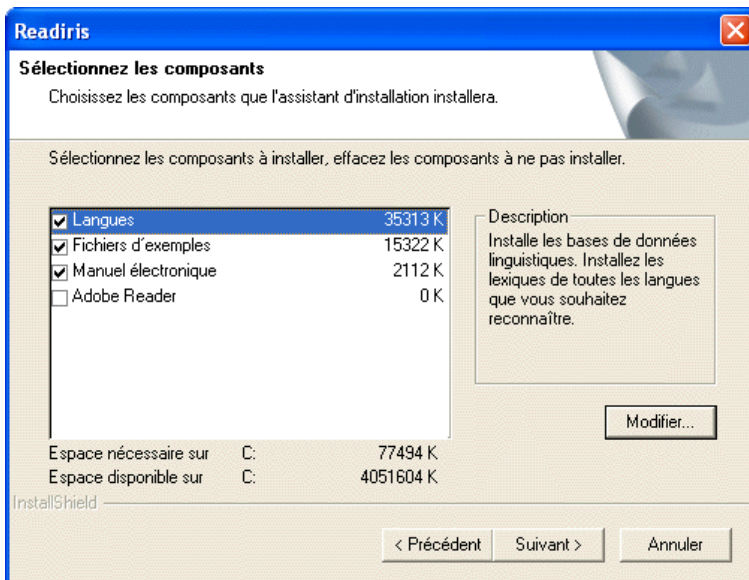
Readiris

Sélectionnez les composants

Choisissez les composants que l'assistant d'installation installera.

Sélectionnez les composants à installer, effacez les composants à ne pas installer.

| | |
|---|---|
| Langues | 35313 K |
| Fichiers d'exemples | 15322 K |
| Manuel électronique | 2112 K |
| Adobe Reader | 0 K |

Description

Installe les bases de données linguistiques. Installez les lexiques de toutes les langues que vous souhaitez reconnaître.

Modifier...

Espace nécessaire sur C: 77494 K

Espace disponible sur C: 4051604 K

InstallShield

< Précédent

Suivant >

Annuler